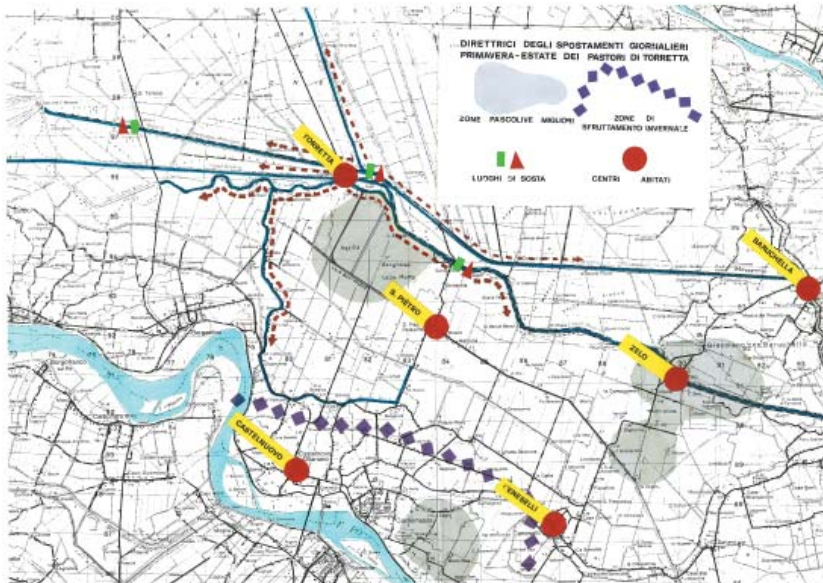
DIRETTRICI DEGLI SPOSTAMENTI GIORNALIERI PRIMAVERA-ESTATE DEI PASTORI DI TORRETTA

ZONE PASCOLIVE MIGLIORI

ZONE DI SFRUTTAMENTO INVERNALE

LUOGHI DI SOSTA

CENTRI ABITATI

TORRETTA

S. PIETRO

BARUCHELLA

ZELO

CASTELNUOVO

CHEMBELLI